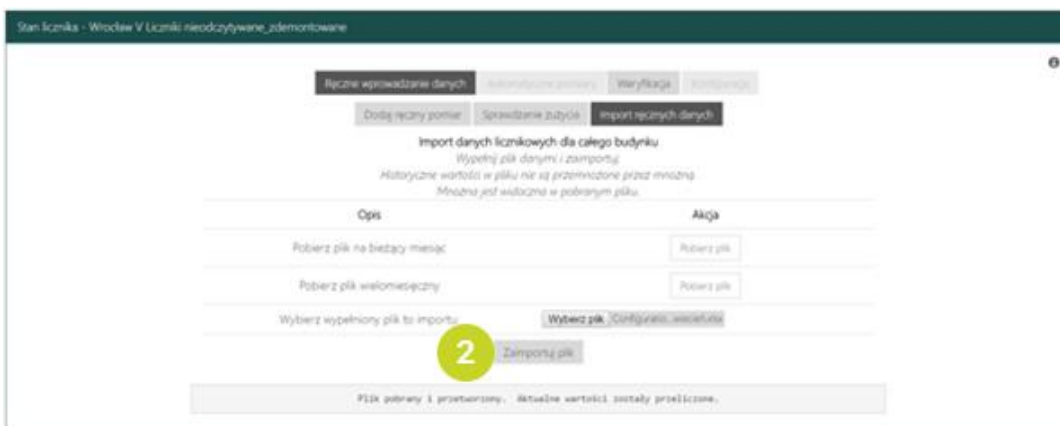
Stan licznika - Wrocław V Liczniki nieodczytywane_zdemontowane

Ręczne wprowadzanie danych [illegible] Weryfikacja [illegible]

Dodaj ręczny pomiar Sprawdzanie zużycia Import ręcznych danych

Import danych licznikowych dla całego budynku
Wypełnij plik danymi i zaimportuj.
Historyczne wartości w pliku nie są przemnożone przez mnożną.
Mnożna jest widoczna w pobranym pliku.

| Opis | Akcja |
|---|---|
| Pobierz plik na bieżący miesiąc | Pobierz plik |
| Pobierz plik wielomiesięczny | Pobierz plik |
| Wybierz wypełniony plik to importu | Wybierz plik Configuratio...wiesiet.xlsx |

2

Zaimportuj plik

Plik pobrany i przetworzony. Aktualne wartości zostały przeliczone.